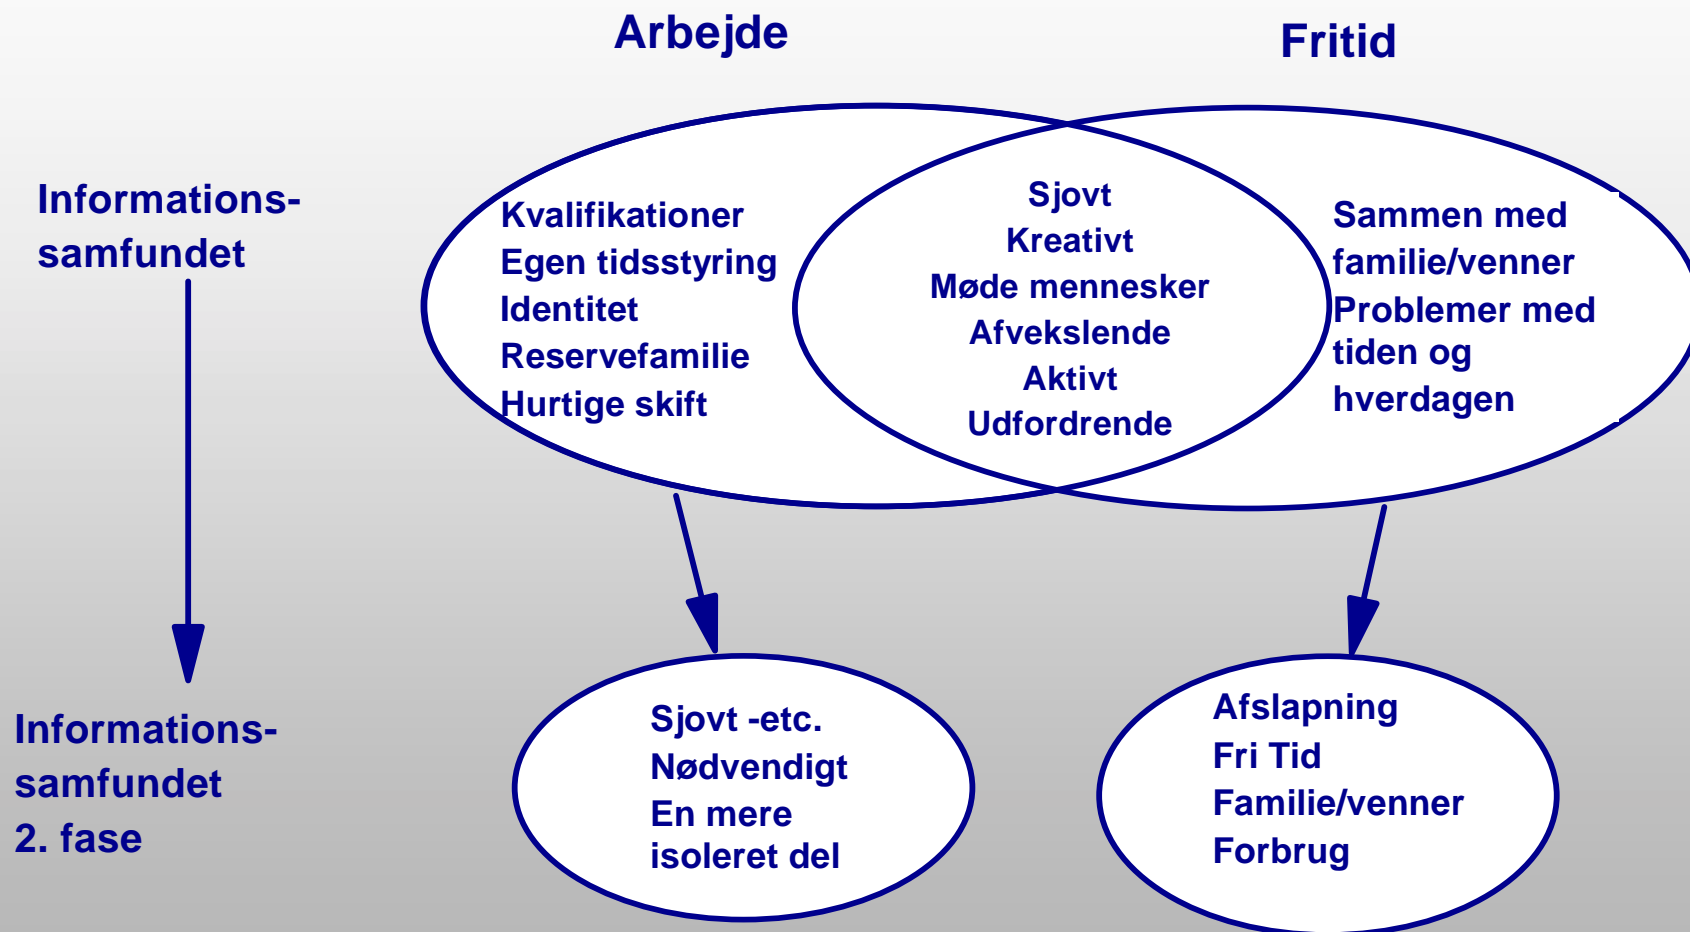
Arbejde

Fritid

Informations-samfundet

Kvalifikationer
Egen tidsstyring
Identitet
Reservefamilie
Hurtige skift

Sjovt
Kreativt
Møde mennesker
Afvekslende
Aktivt
Udfordrende

Sammen med familie/venner
Problemer med tiden og hverdagen

Informations-samfundet
2. fase

Sjovt -etc.
Nødvendigt
En mere isoleret del

Afslapning
Fri Tid
Familie/venner
Forbrug